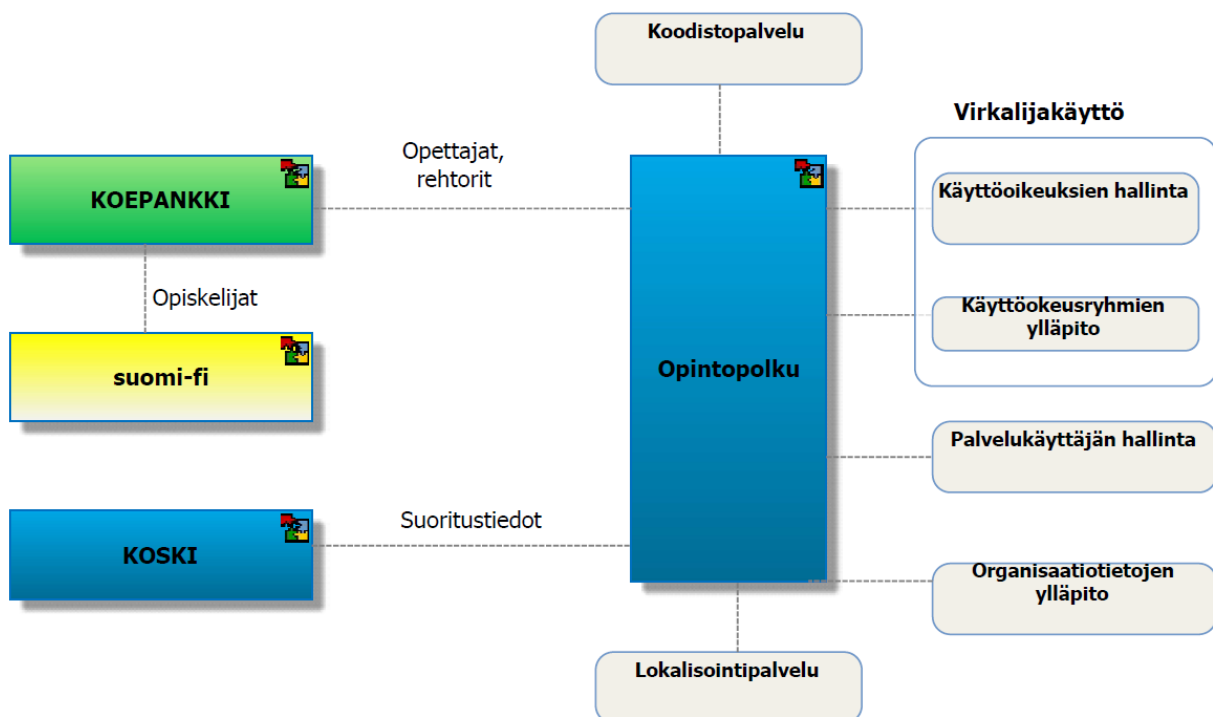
Koodistopalvelu

Virkalijakäyttö

Opettajat, rehtorit

KOEPANKKI

Käyttöoikeuksien hallinta

Opiskelijat

Käyttöokeusryhmien ylläpito

suomi-fi

Opintopolku

Palvelukäyttäjän hallinta

Suoritustiedot

KOSKI

Organisaatiotietojen ylläpito

Lokalisointipalvelu